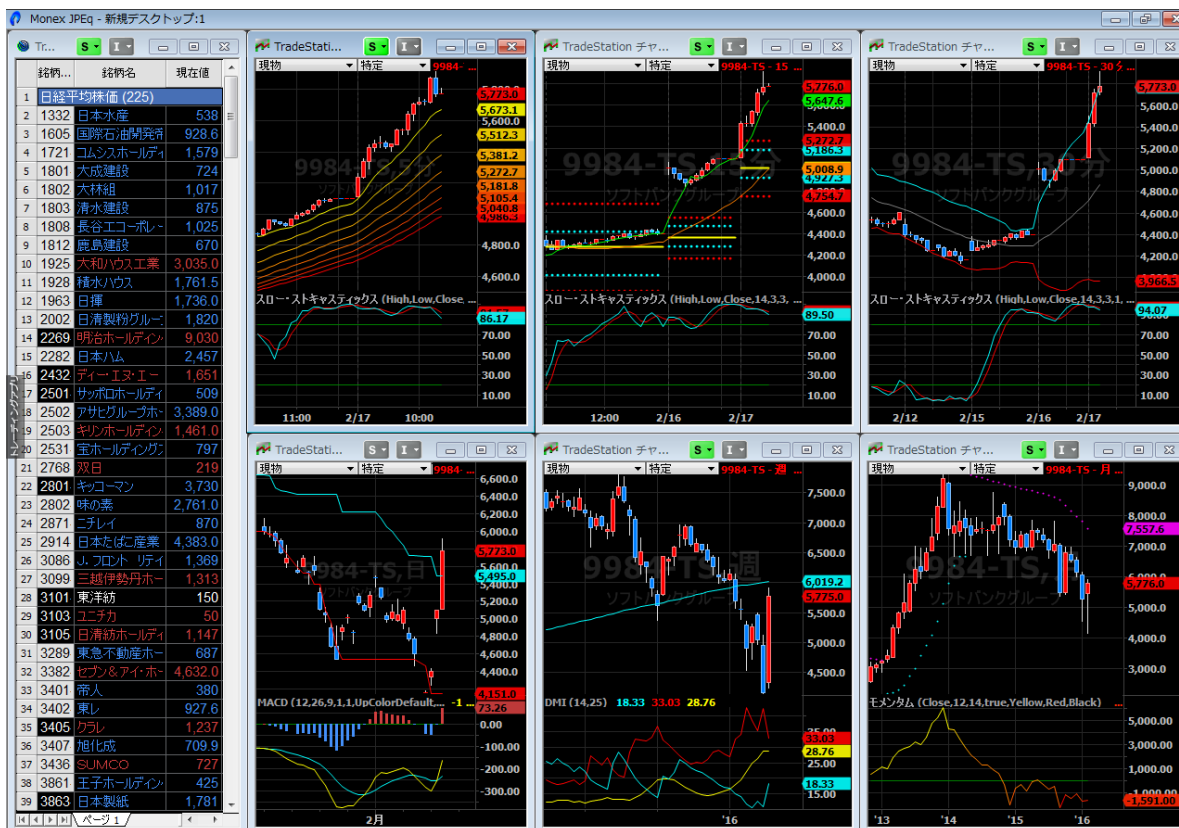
Monex JPEq - 新規デスクトップ:1

Tr... S I

| | 銘柄... | 銘柄名 | 現在値 |
|---|---|---|---|
| 1 | 日経平均株価 (225) | | |
| 2 | 1332 | 日本水産 | 538 |
| 3 | 1605 | 国際石油開発帝 | 928.6 |
| 4 | 1721 | コムシスホールディ | 1,579 |
| 5 | 1801 | 大成建設 | 724 |
| 6 | 1802 | 大林組 | 1,017 |
| 7 | 1803 | 清水建設 | 875 |
| 8 | 1808 | 長谷工コーポレー | 1,025 |
| 9 | 1812 | 鹿島建設 | 670 |
| 10 | 1925 | 大和ハウス工業 | 3,035.0 |
| 11 | 1928 | 積水ハウス | 1,761.5 |
| 12 | 1963 | 日揮 | 1,736.0 |
| 13 | 2002 | 日清製粉グルー | 1,820 |
| 14 | 2269 | 明治ホールディン | 9,030 |
| 15 | 2282 | 日本ハム | 2,457 |
| 16 | 2432 | ディー・エヌ・エー | 1,651 |
| 17 | 2501 | サッポロホールディ | 509 |
| 18 | 2502 | アサヒグループホー | 3,389.0 |
| 19 | 2503 | キリンホールディン | 1,461.0 |
| 20 | 2531 | 宝ホールディング | 797 |
| 21 | 2768 | 双日 | 219 |
| 22 | 2801 | キッコーマン | 3,730 |
| 23 | 2802 | 味の素 | 2,761.0 |
| 24 | 2871 | ニチレイ | 870 |
| 25 | 2914 | 日本たばこ産業 | 4,383.0 |
| 26 | 3086 | J.フロント リテイ | 1,369 |
| 27 | 3099 | 三越伊勢丹ホー | 1,313 |
| 28 | 3101 | 東洋紡 | 150 |
| 29 | 3103 | ユニチカ | 50 |
| 30 | 3105 | 日清紡ホールディ | 1,147 |
| 31 | 3289 | 東急不動産ホー | 687 |
| 32 | 3382 | セブン&アイ・ホー | 4,632.0 |
| 33 | 3401 | 帝人 | 380 |
| 34 | 3402 | 東レ | 927.6 |
| 35 | 3405 | クラレ | 1,237 |
| 36 | 3407 | 旭化成 | 709.9 |
| 37 | 3436 | SUMCO | 727 |
| 38 | 3861 | 王子ホールディン | 425 |
| 39 | 3863 | 日本製紙 | 1,781 |

ページ 1

TradeStation... S I
現物 特定 9984-
9984-TS,5分
ソフトバンク
5,773.0 5,673.1 5,600.0 5,512.3 5,381.2 5,272.7 5,181.8 5,105.4 5,040.8 4,986.3 4,800.0 4,600.0
スロー・ストキャスティクス (High,Low,Close,...
86.17 70.00 50.00 30.00 10.00
11:00 2/17 10:00

TradeStation チャ... S I
現物 特定 9984-TS - 15
9984-TS,15分
ソフトバンクグループ
5,776.0 5,647.6 5,400.0 5,272.7 5,185.3 5,008.9 4,927.5 4,754.7 4,400.0 4,200.0 4,000.0 3,800.0
スロー・ストキャスティクス (High,Low,Close,14,3,3,...
89.50 70.00 50.00 30.00 10.00
12:00 2/16 2/17

TradeStation チャ... S I
現物 特定 9984-TS - 30分
9984-TS,30分
ソフトバンクグループ
5,773.0 5,600.0 5,400.0 5,200.0 5,000.0 4,800.0 4,600.0 4,400.0 4,200.0 4,000.0 3,966.5
スロー・ストキャスティクス (High,Low,Close,14,3,3,1,...
94.07 70.00 50.00 30.00 10.00
2/12 2/15 2/16 2/17

TradeStati... S I
現物 特定 9984-
9984-TS,日
ソフトバンクグループ
6,600.0 6,400.0 6,200.0 6,000.0 5,800.0 5,773.0 5,495.0 5,400.0 5,200.0 5,000.0 4,800.0 4,600.0 4,400.0 4,151.0
MACD (12,26,9,1,1,UpColorDefault,... -1
73.26 0.00 -100.00 -200.00 -300.00
2月

TradeStation チャ... S I
現物 特定 9984-TS - 週
9984-TS,週
ソフトバンクグループ
7,500.0 7,000.0 6,500.0 6,019.2 5,775.0 5,000.0 4,500.0
DMI (14,25) 18.33 33.03 28.76
33.03 28.76 25.00 18.33 15.00
'16

TradeStation チャ... S I
現物 特定 9984-TS - 月
9984-TS,月
ソフトバンクグループ
9,000.0 8,000.0 7,557.6 7,000.0 6,000.0 5,776.0 5,000.0 4,000.0 3,000.0
モメンタム (Close,12,14,true,Yellow,Red,Black)
5,000.00 3,000.00 1,000.00 -1,591.00
'13 '14 '15 '16